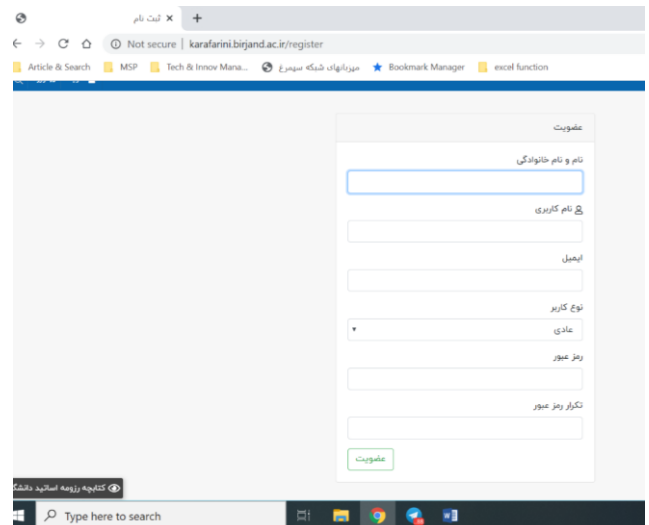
ثبت نام ×
+
Not secure | karafarini.birjand.ac.ir/register
Article & Search
MSP
Tech & Innov Mana...
میزبانهای شبکه سیمرغ
Bookmark Manager
excel function

عضویت

نام و نام خانوادگی

نام کاربری

ایمیل

نوع کاربر
عادی

رمز عبور

تکرار رمز عبور

عضویت

کتابچه رزومه اساتید دانشگ

Type here to search